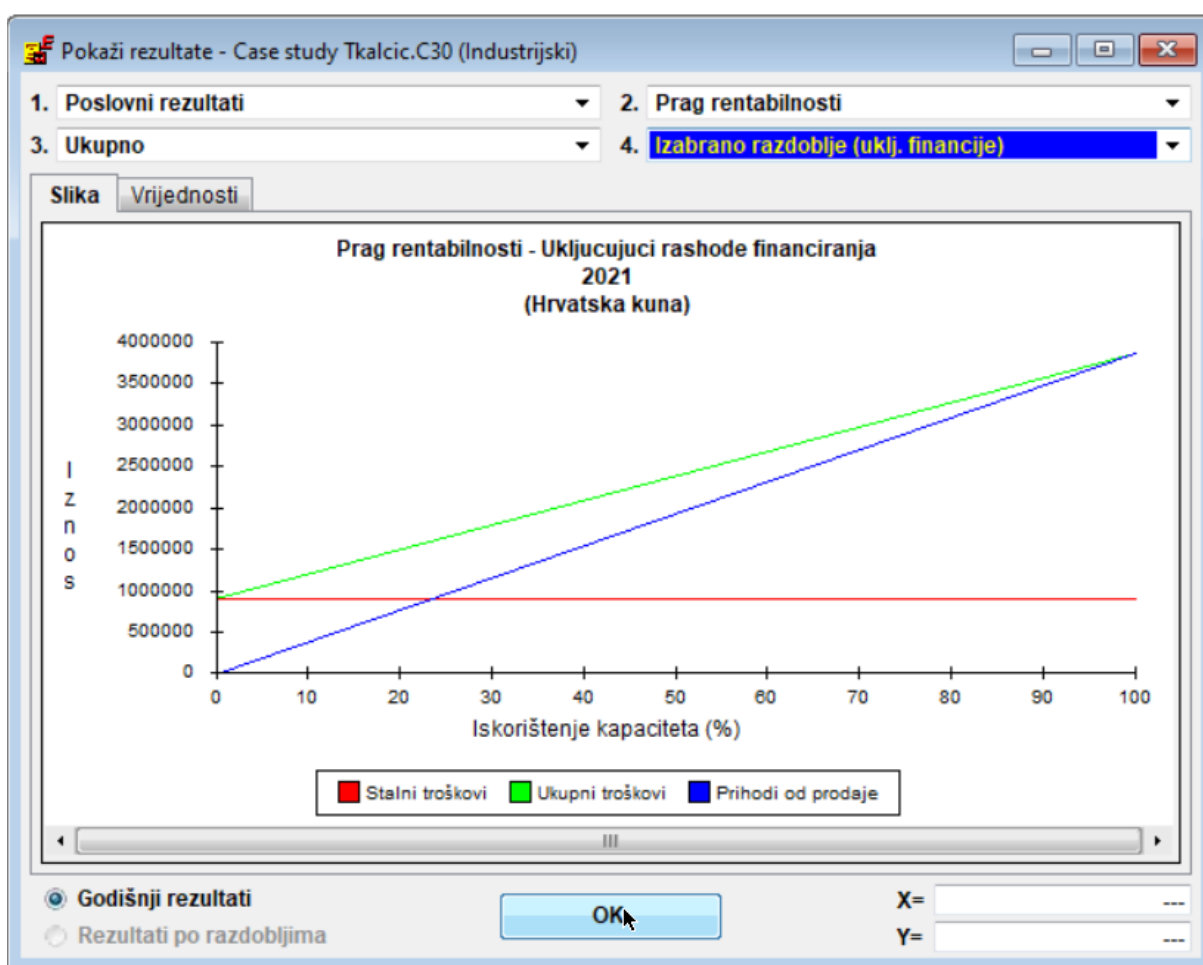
Pokaži rezultate - Case study Tkalcic.C30 (Industrijski)

1. Poslovni rezultati
2. Prag rentabilnosti
3. Ukupno
4. Izabrano razdoblje (uklj. financije)

Slika
Vrijednosti

Prag rentabilnosti - Ukljucujuci rashode financiranja
2021
(Hrvatska kuna)

Iznos

4000000
3500000
3000000
2500000
2000000
1500000
1000000
500000
0

0 10 20 30 40 50 60 70 80 90 100

Iskorištenje kapaciteta (%)

Stalni troškovi
Ukupni troškovi
Prihodi od prodaje

Godišnji rezultati
Rezultati po razdobljima

OK

X= ---
Y= ---